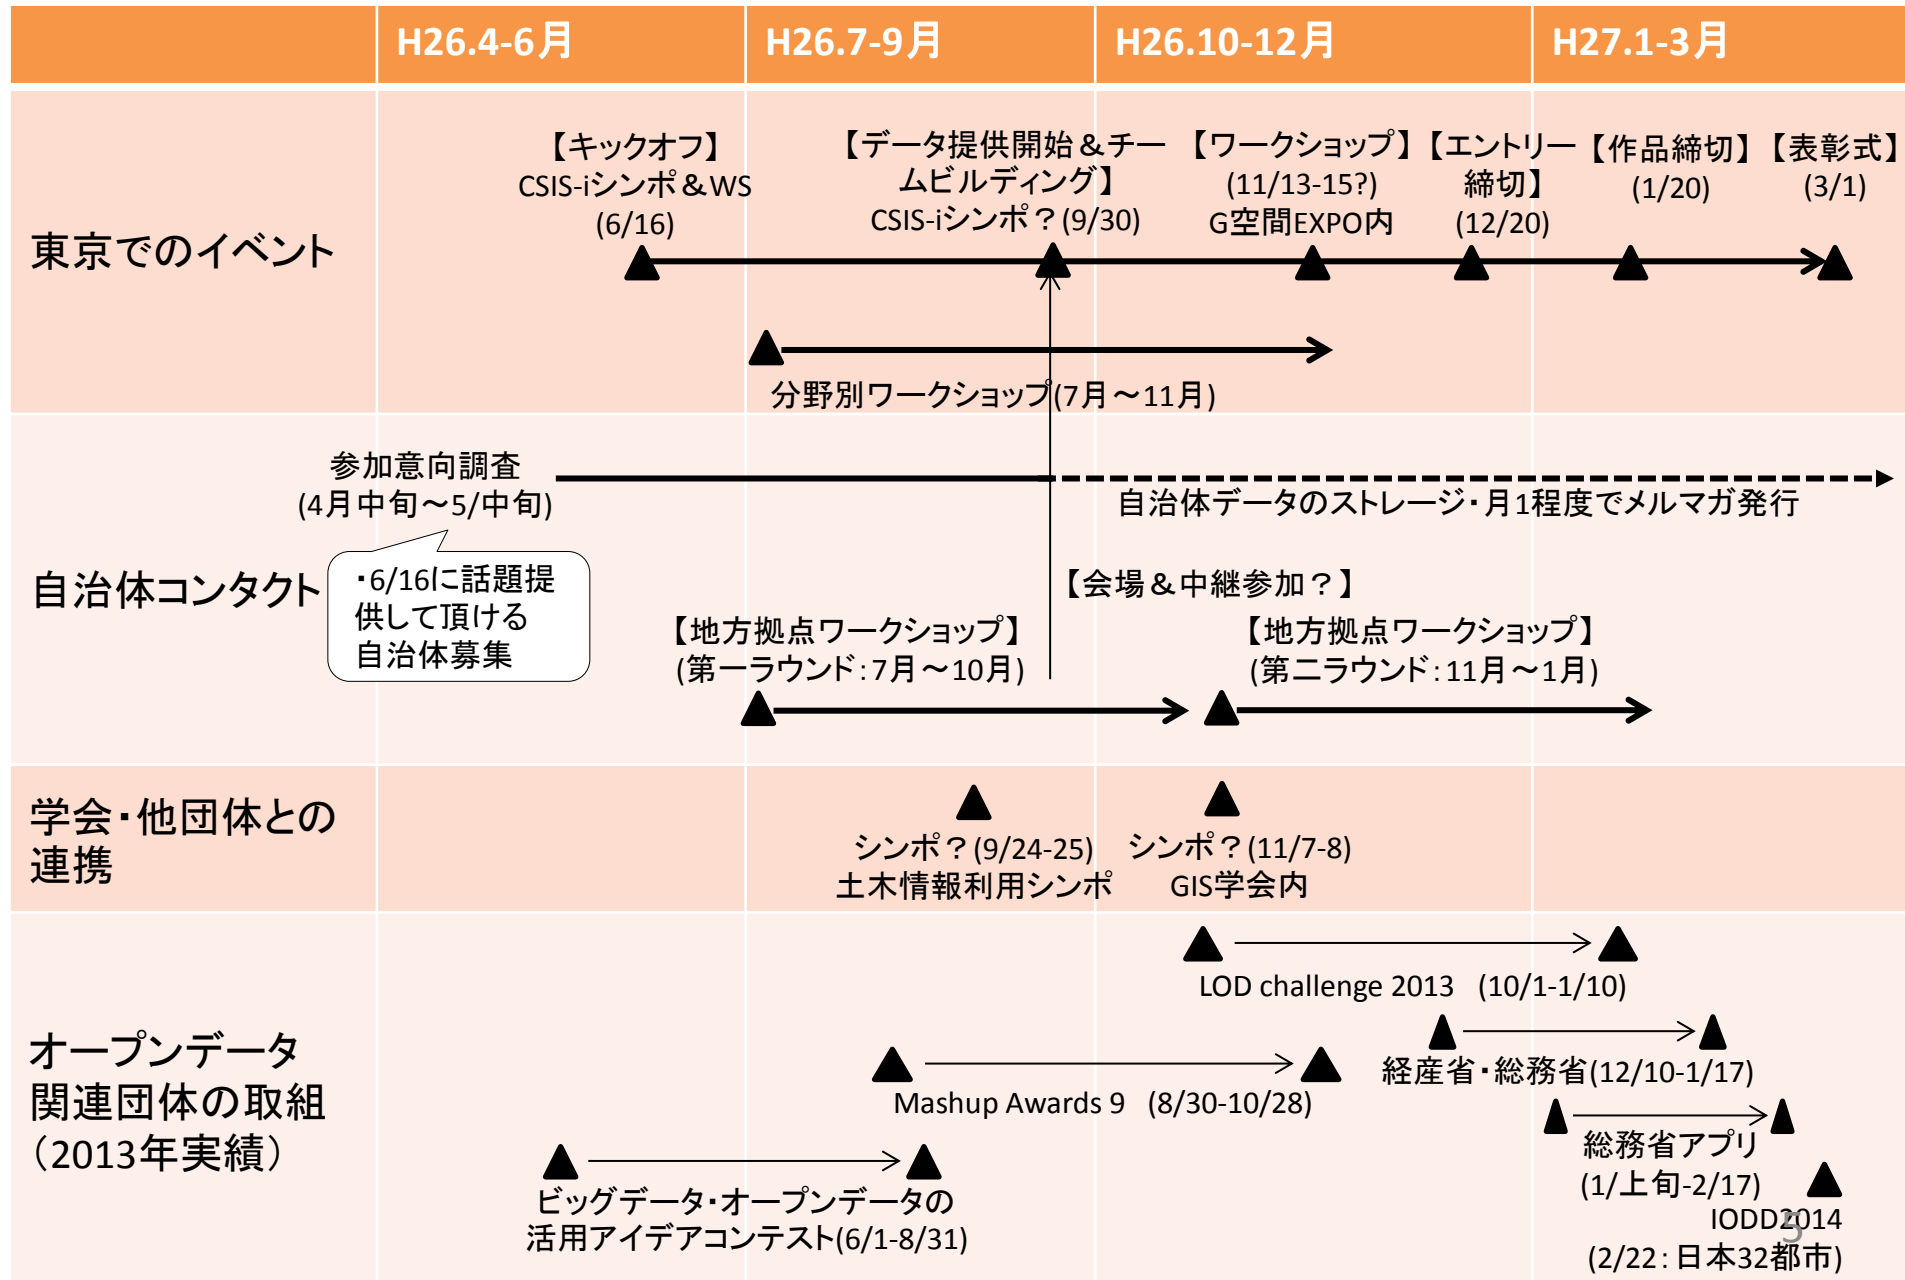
| | H26.4-6月 | H26.7-9月 | H26.10-12月 | H27.1-3月 |
|---|---|---|---|---|

東京でのイベント

【キックオフ】 CSIS-iシンポ＆WS (6/16)

【データ提供開始＆チームビルディング】 CSIS-iシンポ？(9/30)

【ワークショップ】 (11/13-15?) G空間EXPO内

【エントリー締切】 (12/20)

【作品締切】 (1/20)

【表彰式】 (3/1)

分野別ワークショップ(7月～11月)

自治体コンタクト

参加意向調査 (4月中旬～5/中旬)

自治体データのストレージ・月1程度でメルマガ発行

・6/16に話題提供して頂ける自治体募集

【会場＆中継参加？】

【地方拠点ワークショップ】 (第一ラウンド：7月～10月)

【地方拠点ワークショップ】 (第二ラウンド：11月～1月)

学会・他団体との連携

シンポ？(9/24-25) 土木情報利用シンポ

シンポ？(11/7-8) GIS学会内

オープンデータ関連団体の取組 (2013年実績)

LOD challenge 2013 (10/1-1/10)

経産省・総務省(12/10-1/17)

Mashup Awards 9 (8/30-10/28)

総務省アプリ (1/上旬-2/17)

IODD2014 (2/22：日本32都市)

ビッグデータ・オープンデータの活用アイデアコンテスト(6/1-8/31)

3